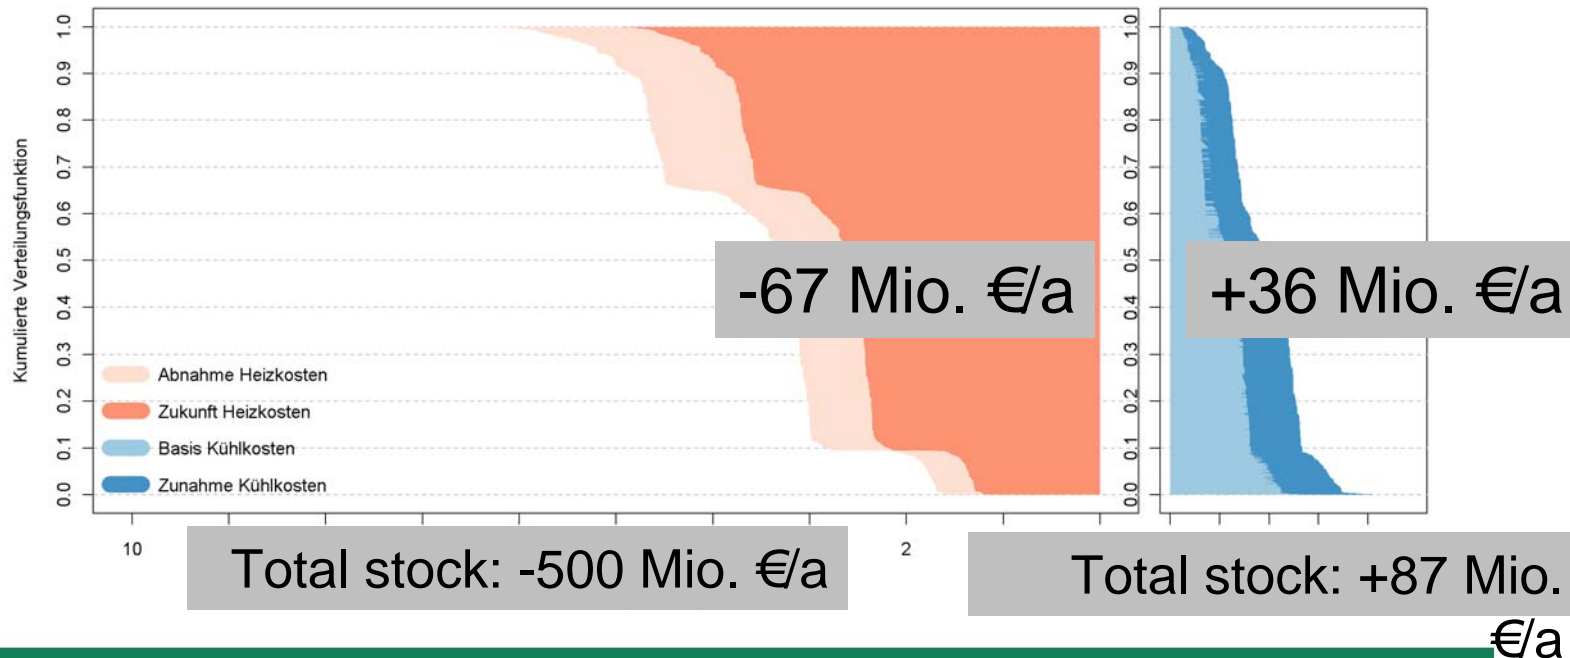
Kumulierte Verteilungsfunktion

1.0
0.9
0.8
0.7
0.6
0.5
0.4
0.3
0.2
0.1
0.0

Abnahme Heizkosten
Zukunft Heizkosten
Basis Kühlkosten
Zunahme Kühlkosten

-67 Mio. €/a

10
2

Total stock: -500 Mio. €/a

1.0
0.9
0.8
0.7
0.6
0.5
0.4
0.3
0.2
0.1
0.0

+36 Mio. €/a

Total stock: +87 Mio. €/a